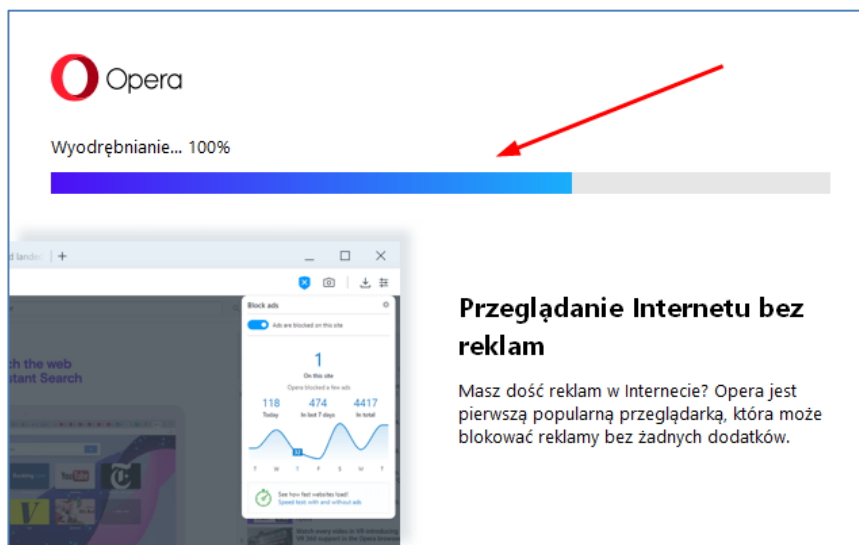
Opera

Wyodrębnianie... 100%

d lande | +

Block ads

Ads are blocked on this site

1

On this site

Opera blocked a few ads

118 Today

474 In last 7 days

4417 In total

T W T F S M T

See how fast websites load! Speed tests with and without ads

h the web
tant Search

Przeglądanie Internetu bez reklam

Masz dość reklam w Internecie? Opera jest pierwszą popularną przeglądarką, która może blokować reklamy bez żadnych dodatków.